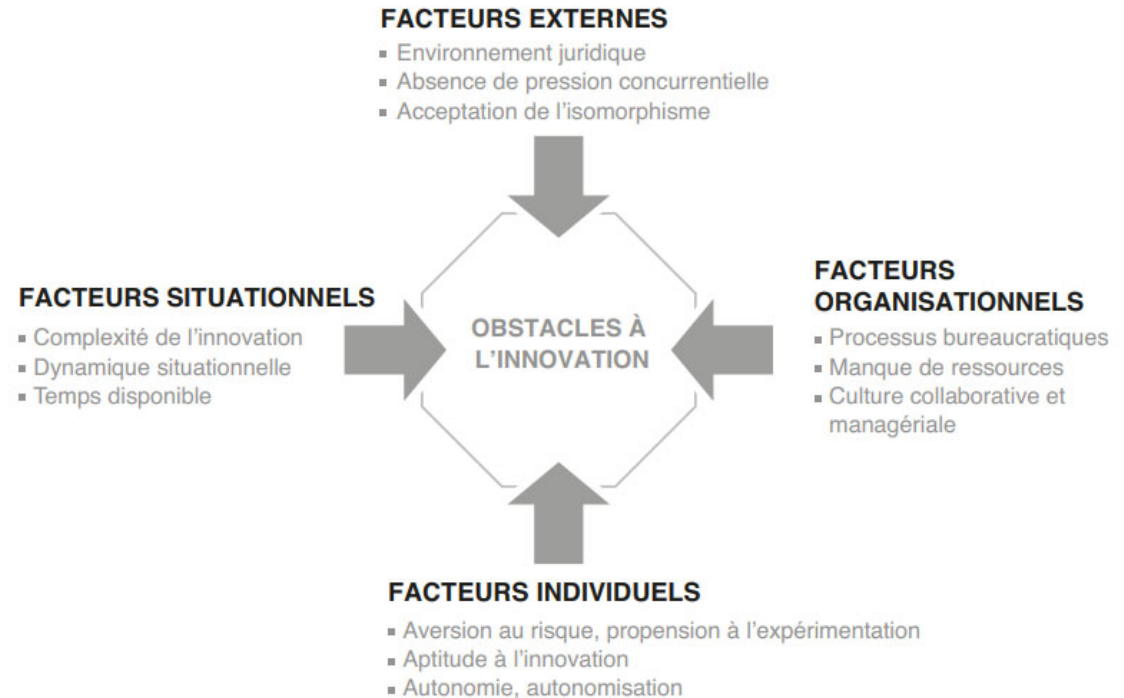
FACTEURS EXTERNES
- Environnement juridique
- Absence de pression concurrentielle
- Acceptation de l'isomorphisme

FACTEURS SITUATIONNELS
- Complexité de l'innovation
- Dynamique situationnelle
- Temps disponible

OBSTACLES À L'INNOVATION

FACTEURS ORGANISATIONNELS
- Processus bureaucratiques
- Manque de ressources
- Culture collaborative et managériale

FACTEURS INDIVIDUELS
- Aversion au risque, propension à l'expérimentation
- Aptitude à l'innovation
- Autonomie, autonomisation